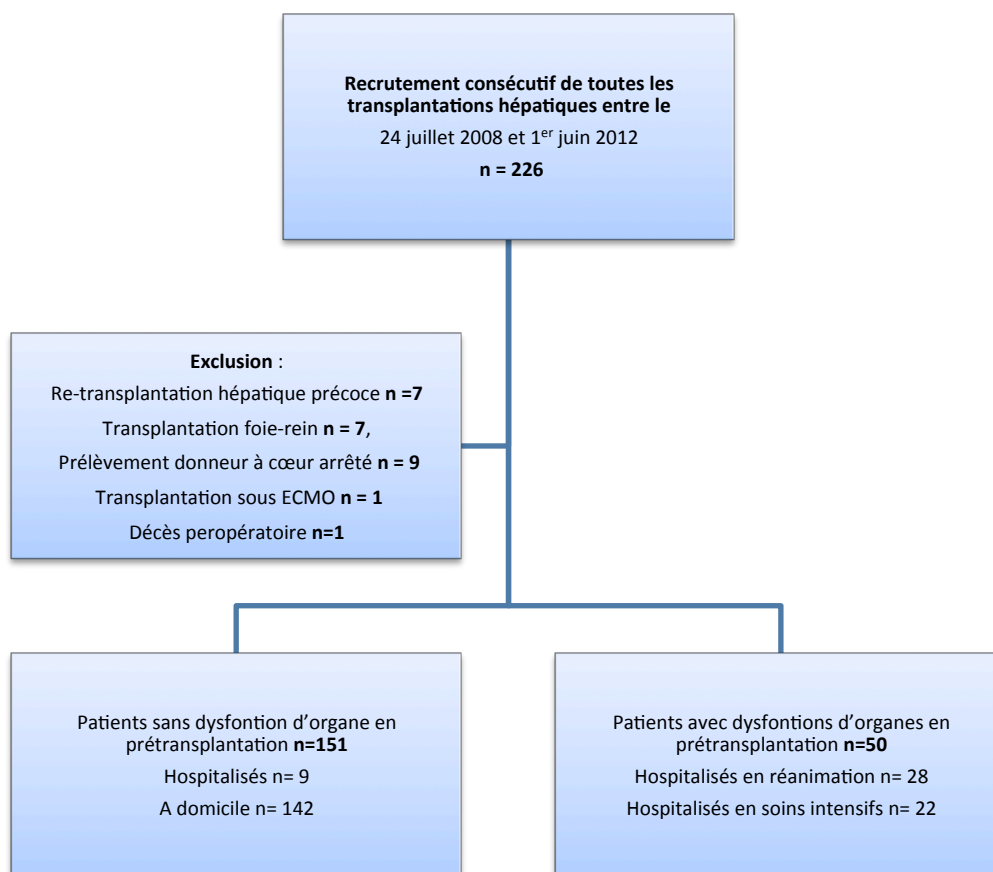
**Recrutement consécutif de toutes les transplantations hépatiques entre le**

24 juillet 2008 et 1$^{er}$ juin 2012

**n = 226**

**Exclusion** :

Re-transplantation hépatique précoce **n =7**

Transplantation foie-rein **n = 7**,

Prélèvement donneur à cœur arrêté **n = 9**

Transplantation sous ECMO **n = 1**

Décès peropératoire **n=1**

Patients sans dysfontion d'organe en prétransplantation **n=151**

Hospitalisés n= 9

A domicile n= 142

Patients avec dysfontions d'organes en prétransplantation **n=50**

Hospitalisés en réanimation n= 28

Hospitalisés en soins intensifs n= 22